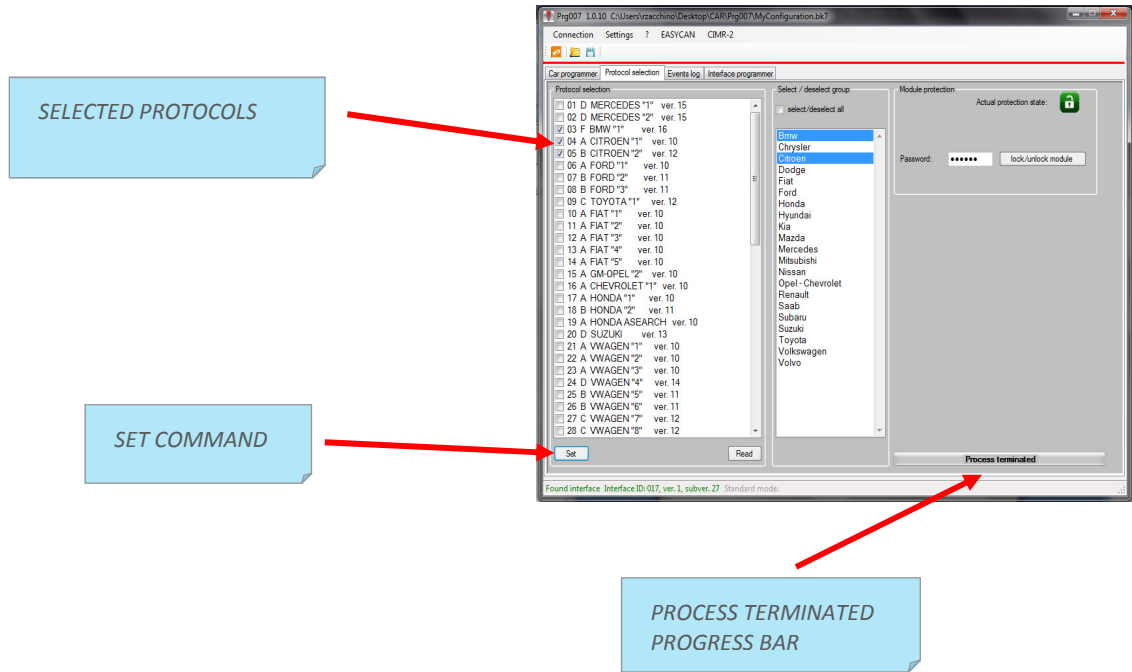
SELECTED PROTOCOLS

SET COMMAND

PROCESS TERMINATED PROGRESS BAR

Prg007 1.0.10 C:\Users\rzacchino\Desktop\CAR\Prg007\MyConfiguration.bk7

Connection Settings ? EASYCAN CIMR-2

Car programmer | Protocol selection | Events log | Interface programmer

Protocol selection

01 D MERCEDES "1" ver. 15
02 D MERCEDES "2" ver. 15
03 F BMW "1" ver. 16
04 A CITROEN "1" ver. 10
05 B CITROEN "2" ver. 12
06 A FORD "1" ver. 10
07 B FORD "2" ver. 11
08 B FORD "3" ver. 11
09 C TOYOTA "1" ver. 12
10 A FIAT "1" ver. 10
11 A FIAT "2" ver. 10
12 A FIAT "3" ver. 10
13 A FIAT "4" ver. 10
14 A FIAT "5" ver. 10
15 A GM-OPEL "2" ver. 10
16 A CHEVROLET "1" ver. 10
17 A HONDA "1" ver. 10
18 B HONDA "2" ver. 11
19 A HONDA ASEARCH ver. 10
20 D SUZUKI ver. 13
21 A VWAGEN "1" ver. 10
22 A VWAGEN "2" ver. 10
23 A VWAGEN "3" ver. 10
24 D VWAGEN "4" ver. 14
25 B VWAGEN "5" ver. 11
26 B VWAGEN "6" ver. 11
27 C VWAGEN "7" ver. 12
28 C VWAGEN "8" ver. 12

Set Read

Select / deselect group

select/deselect all

Bmw
Chrysler
Citroen
Dodge
Fiat
Ford
Honda
Hyundai
Kia
Mazda
Mercedes
Mitsubishi
Nissan
Opel - Chevrolet
Renault
Saab
Subaru
Suzuki
Toyota
Volkswagen
Volvo

Module protection

Actual protection state:

Password: •••••• lock/unlock module

Process terminated

Found interface Interface ID: 017, ver. 1, subver. 27 Standard mode.